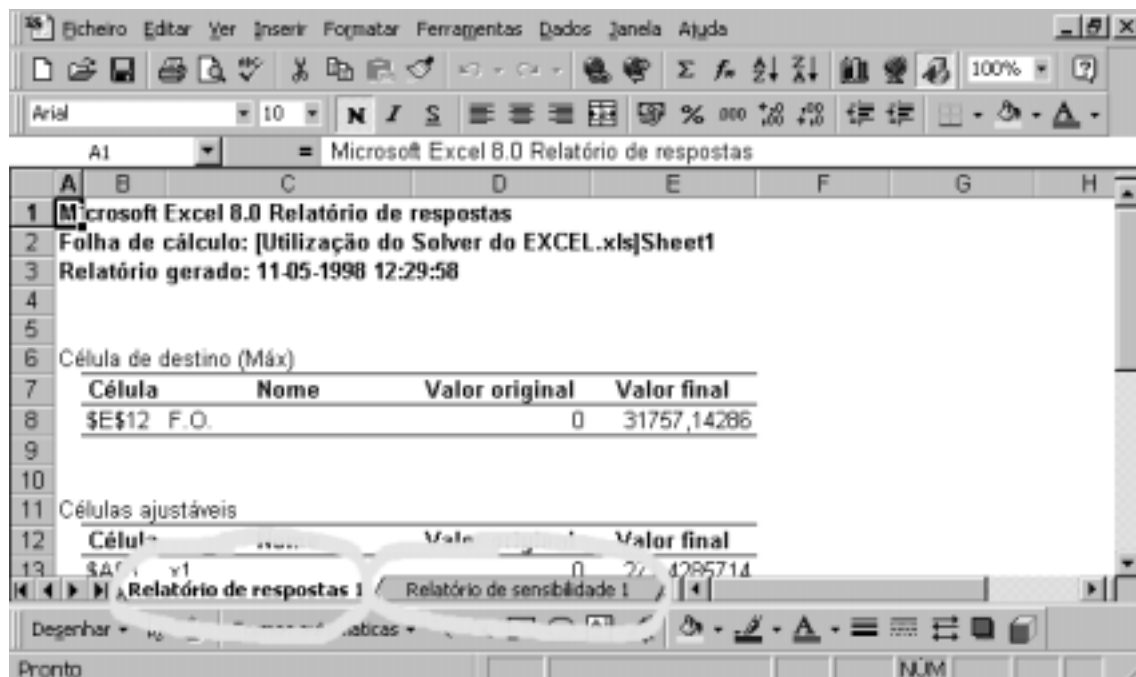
Ficheiro Editar Ver Inserir Formatar Ferramentas Dados Janela Ajuda

100%

Arial 10 N I S

A1 = Microsoft Excel 8.0 Relatório de respostas

| | A | B | C | D | E | F | G | H |
|---|---|---|---|---|---|---|---|---|
| 1 | Microsoft Excel 8.0 Relatório de respostas | | | | | | | |
| 2 | Folha de cálculo: [Utilização do Solver do EXCEL.xls]Sheet1 | | | | | | | |
| 3 | Relatório gerado: 11-05-1998 12:29:58 | | | | | | | |
| 4 | | | | | | | | |
| 5 | | | | | | | | |
| 6 | Célula de destino (Máx) | | | | | | | |
| 7 | | Célula | Nome | Valor original | Valor final | | | |
| 8 | | $E$12 F.O. | | 0 | 31757,14286 | | | |
| 9 | | | | | | | | |
| 10 | | | | | | | | |
| 11 | Células ajustáveis | | | | | | | |
| 12 | | Célu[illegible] | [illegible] | Valo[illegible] | Valor final | | | |
| 13 | | $A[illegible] x1 | | 0 | 2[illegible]4285714 | | | |

Relatório de respostas 1 / Relatório de sensibilidade 1 /

Desenhar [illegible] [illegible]aticas

Pronto NUM